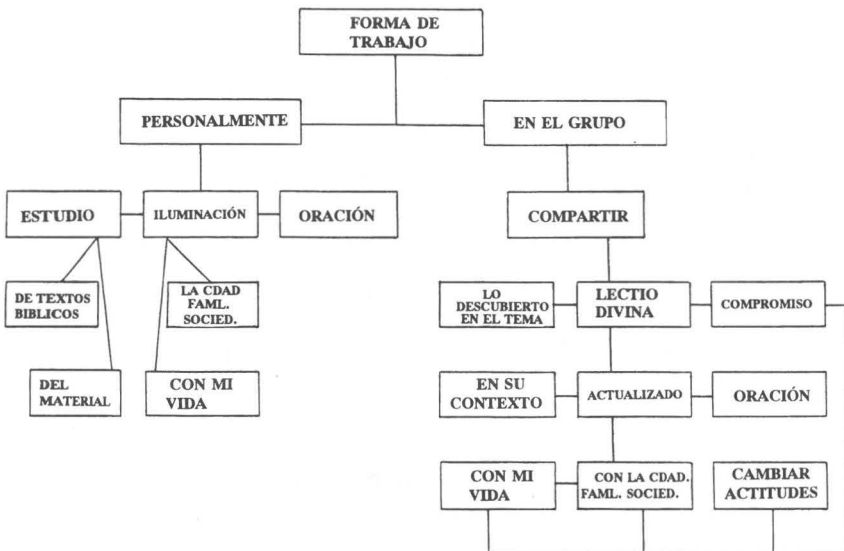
FORMA DE TRABAJO

PERSONALMENTE

EN EL GRUPO

ESTUDIO

ILUMINACIÓN

ORACIÓN

COMPARTIR

DE TEXTOS BIBLICOS

LA CDAD FAML. SOCIED.

DEL MATERIAL

CON MI VIDA

LO DESCUBIERTO EN EL TEMA

LECTIO DIVINA

COMPROMISO

EN SU CONTEXTO

ACTUALIZADO

ORACIÓN

CON MI VIDA

CON LA CDAD. FAML. SOCIED.

CAMBIAR ACTITUDES